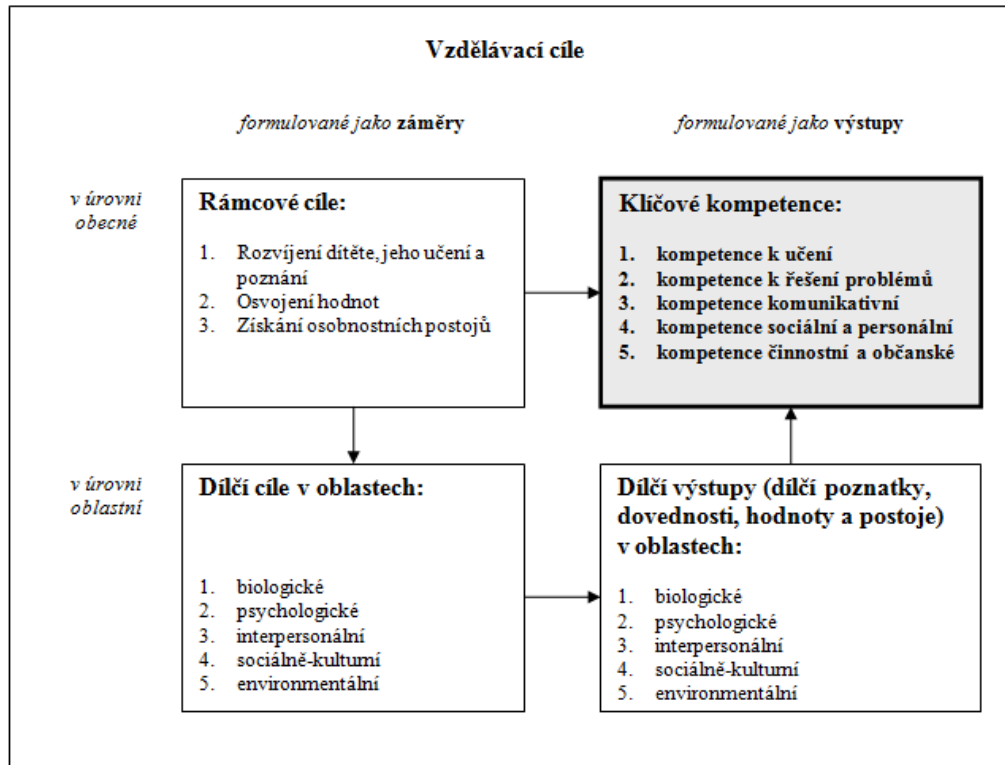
Vzdělávací cíle

formulované jako záměry

formulované jako výstupy

v úrovni obecné

Rámcové cíle:

1. Rozvíjení dítěte, jeho učení a poznání
2. Osvojení hodnot
3. Získání osobnostních postojů

Klíčové kompetence:

1. kompetence k učení
2. kompetence k řešení problémů
3. kompetence komunikativní
4. kompetence sociální a personální
5. kompetence činnostní a občanské

v úrovni oblastní

Dílčí cíle v oblastech:

1. biologické
2. psychologické
3. interpersonální
4. sociálně-kulturní
5. environmentální

Dílčí výstupy (dílčí poznatky, dovednosti, hodnoty a postoje) v oblastech:

1. biologické
2. psychologické
3. interpersonální
4. sociálně-kulturní
5. environmentální